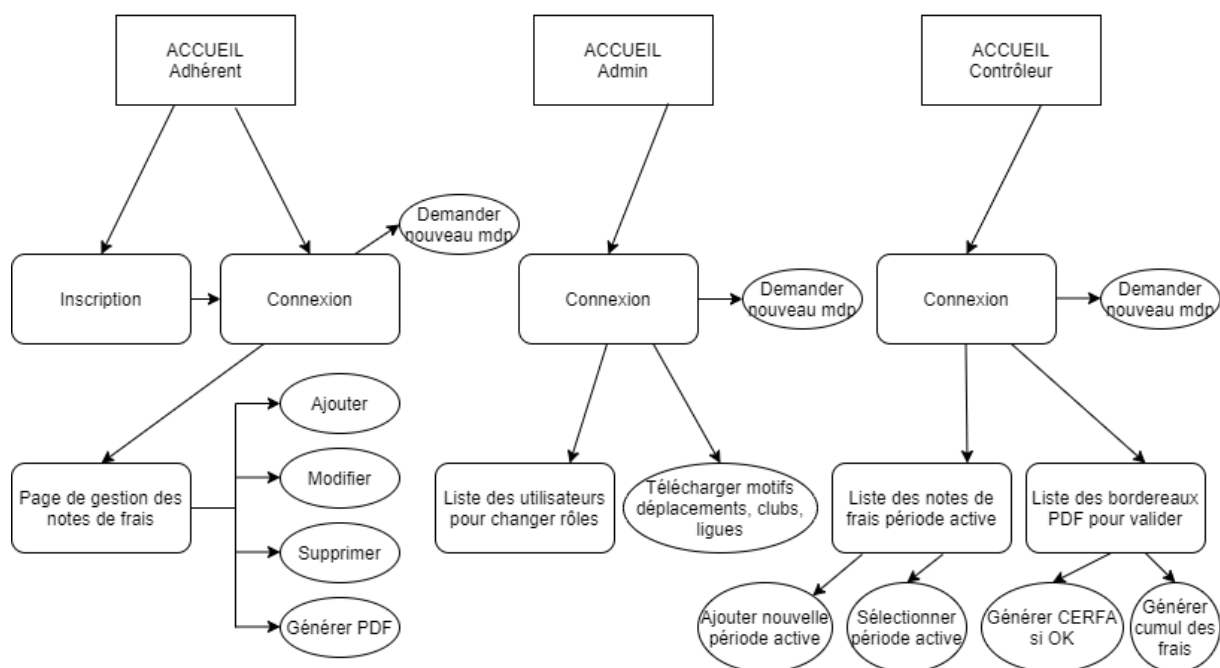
ACCUEIL
Adhérent

ACCUEIL
Admin

ACCUEIL
Contrôleur

Demander nouveau mdp

Inscription

Connexion

Connexion

Demander nouveau mdp

Connexion

Demander nouveau mdp

Ajouter

Modifier

Supprimer

Générer PDF

Page de gestion des notes de frais

Liste des utilisateurs pour changer rôles

Télécharger motifs déplacements, clubs, ligues

Liste des notes de frais période active

Liste des bordereaux PDF pour valider

Ajouter nouvelle période active

Sélectionner période active

Générer CERFA si OK

Générer cumul des frais